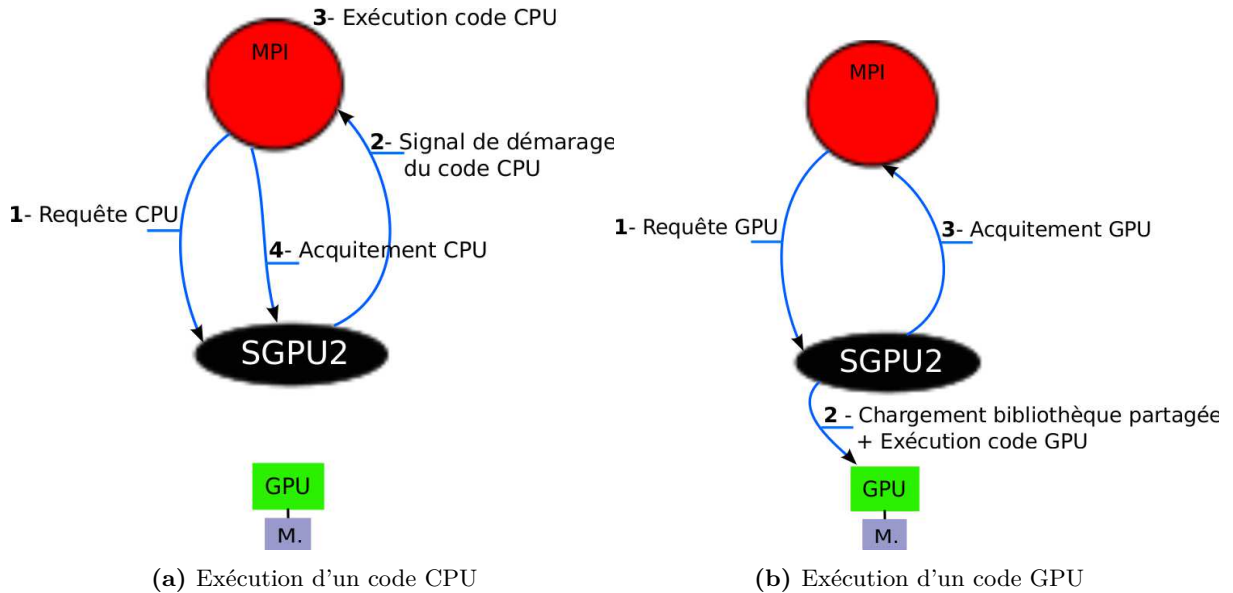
**3**- Exécution code CPU

MPI

**2**- Signal de démarage du code CPU

**1**- Requête CPU

**4**- Acquitement CPU

SGPU2

GPU

M.

**(a)** Exécution d'un code CPU

MPI

**1**- Requête GPU

**3**- Acquitement GPU

SGPU2

**2** - Chargement bibliothèque partagée + Exécution code GPU

GPU

M.

**(b)** Exécution d'un code GPU